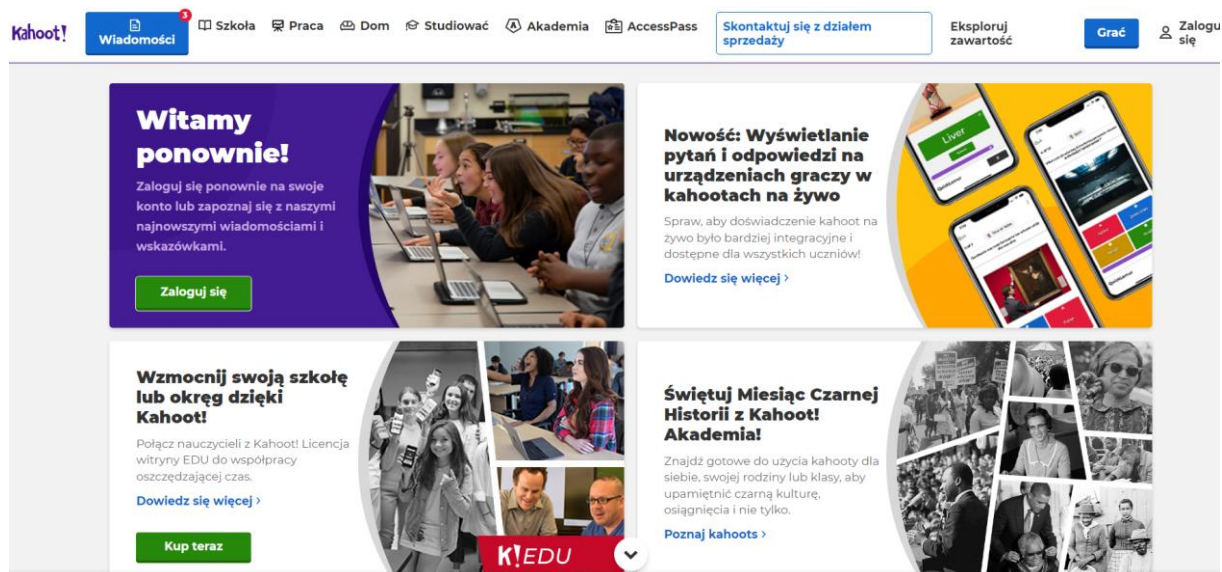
Kahoot!

3
Wiadomości

Szkoła Praca Dom Studiować Akademia AccessPass

Skontaktuj się z działem sprzedaży

Eksploruj zawartość

Grać

Zaloguj się

Witamy ponownie!

Zaloguj się ponownie na swoje konto lub zapoznaj się z naszymi najnowszymi wiadomościami i wskazówkami.

Zaloguj się

Nowość: Wyświetlanie pytań i odpowiedzi na urządzeniach graczy w kahootach na żywo

Spraw, aby doświadczenie kahoot na żywo było bardziej integracyjne i dostępne dla wszystkich uczniów!

Dowiedz się więcej ›

Liver

Wzmocnij swoją szkołę lub okręg dzięki Kahoot!

Połącz nauczycieli z Kahoot! Licencja witryny EDU do współpracy oszczędzającej czas.

Dowiedz się więcej ›

Kup teraz

K!EDU

Świętuj Miesiąc Czarnej Historii z Kahoot! Akademia!

Znajdź gotowe do użycia kahooty dla siebie, swojej rodziny lub klasy, aby upamiętnić czarną kulturę, osiągnięcia i nie tylko.

Poznaj kahoots ›